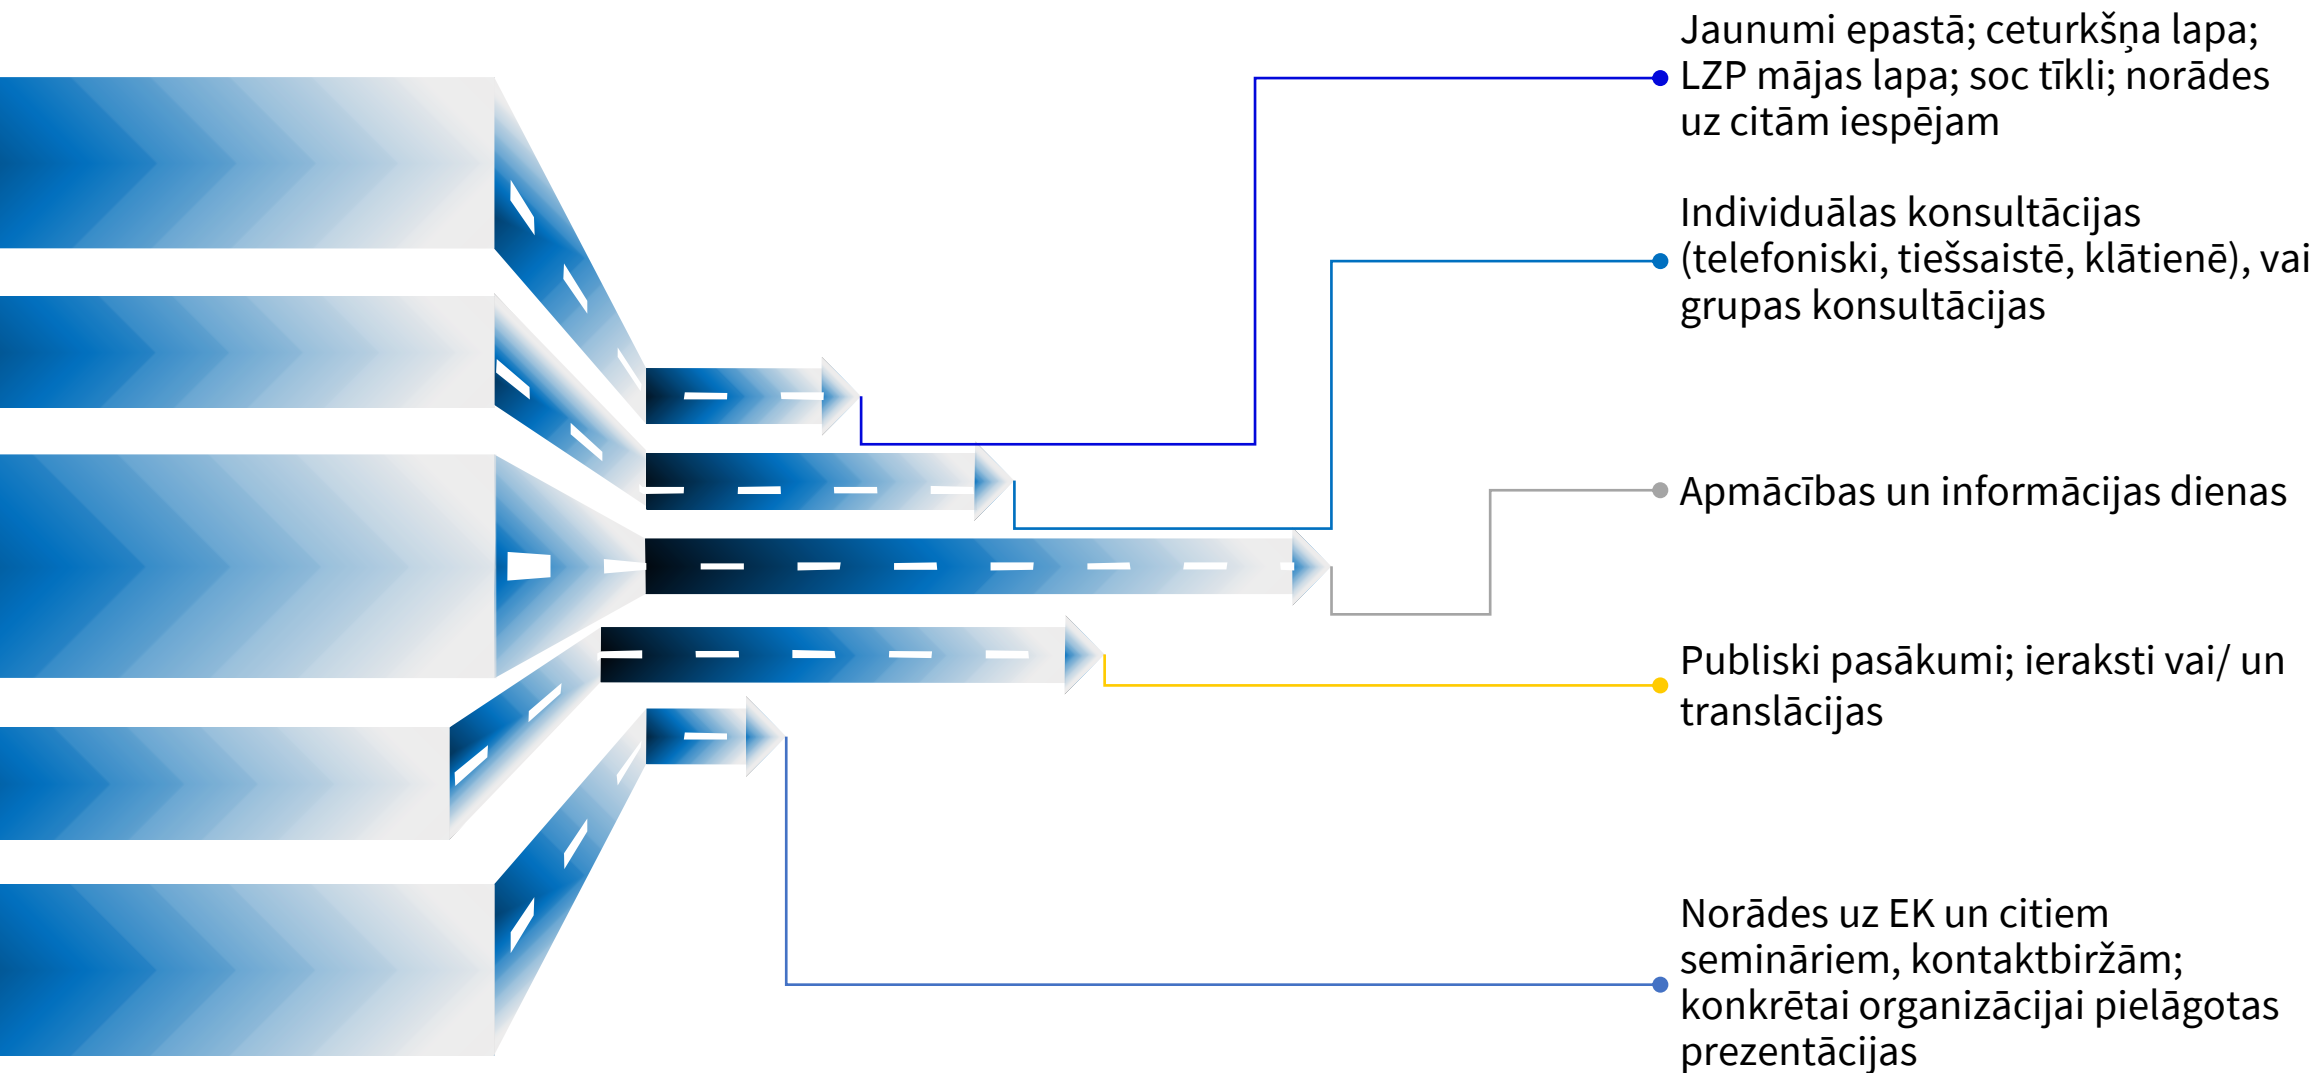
Jaunumi epastā; ceturkšņa lapa; LZP mājas lapa; soc tīkli; norādes uz citām iespējam

Individuālas konsultācijas (telefoniski, tiešsaistē, klātienē), vai grupas konsultācijas

Apmācības un informācijas dienas

Publiski pasākumi; ieraksti vai/ un translācijas

Norādes uz EK un citiem semināriem, kontaktbiržām; konkrētai organizācijai pielāgotas prezentācijas